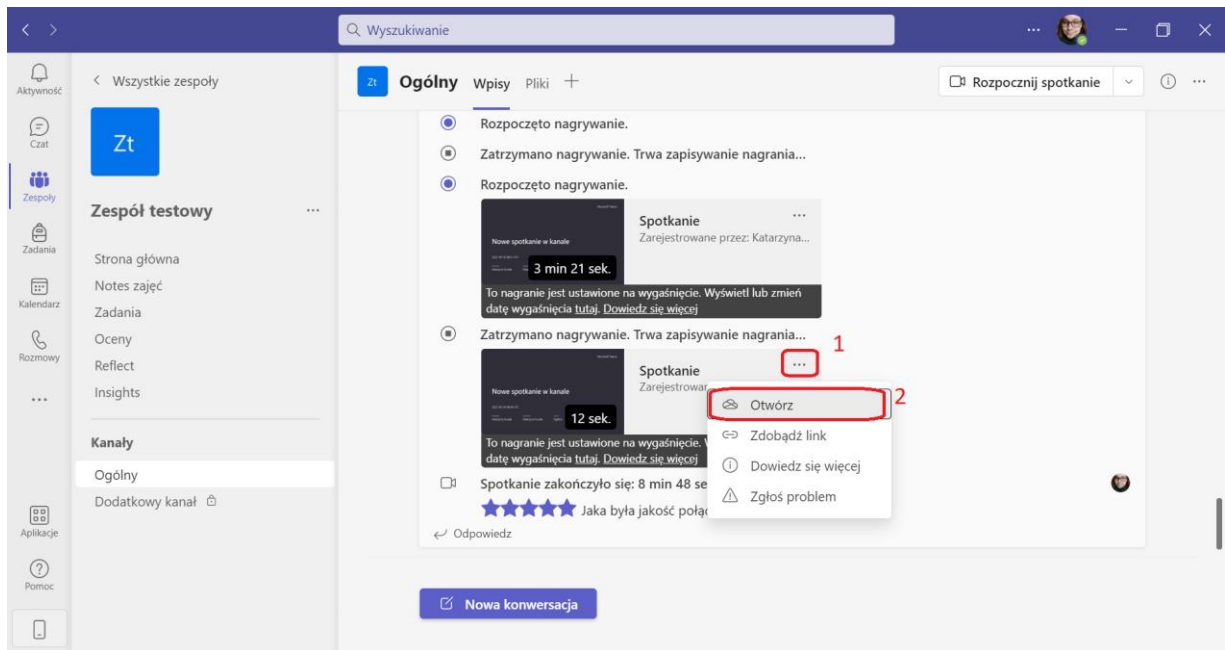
Wyszukiwanie

Aktywność
Czat
Zespoły
Zadania
Kalendarz
Rozmowy
...
Aplikacje
Pomoc

< Wszystkie zespoły

Zt

Zespół testowy ...

Strona główna
Notes zajęć
Zadania
Oceny
Reflect
Insights

Kanały
Ogólny
Dodatkowy kanał

Zt Ogólny Wpisy Pliki +

Rozpocznij spotkanie

Rozpoczęto nagrywanie.

Zatrzymano nagrywanie. Trwa zapisywanie nagrania...

Rozpoczęto nagrywanie.

Nowe spotkanie w kanale
3 min 21 sek.
Spotkanie ...
Zarejestrowane przez: Katarzyna...
To nagranie jest ustawione na wygaśnięcie. Wyświetl lub zmień datę wygaśnięcia tutaj. Dowiedz się więcej

Zatrzymano nagrywanie. Trwa zapisywanie nagrania...

1
Nowe spotkanie w kanale
12 sek.
Spotkanie ...
Zarejestrowa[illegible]
To nagranie jest ustawione na wygaśnięcie. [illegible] datę wygaśnięcia tutaj. Dowiedz się więcej

2
Otwórz
Zdobądź link
Dowiedz się więcej
Zgłoś problem

Spotkanie zakończyło się: 8 min 48 se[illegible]
Jaka była jakość połą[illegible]

Odpowiedz

Nowa konwersacja